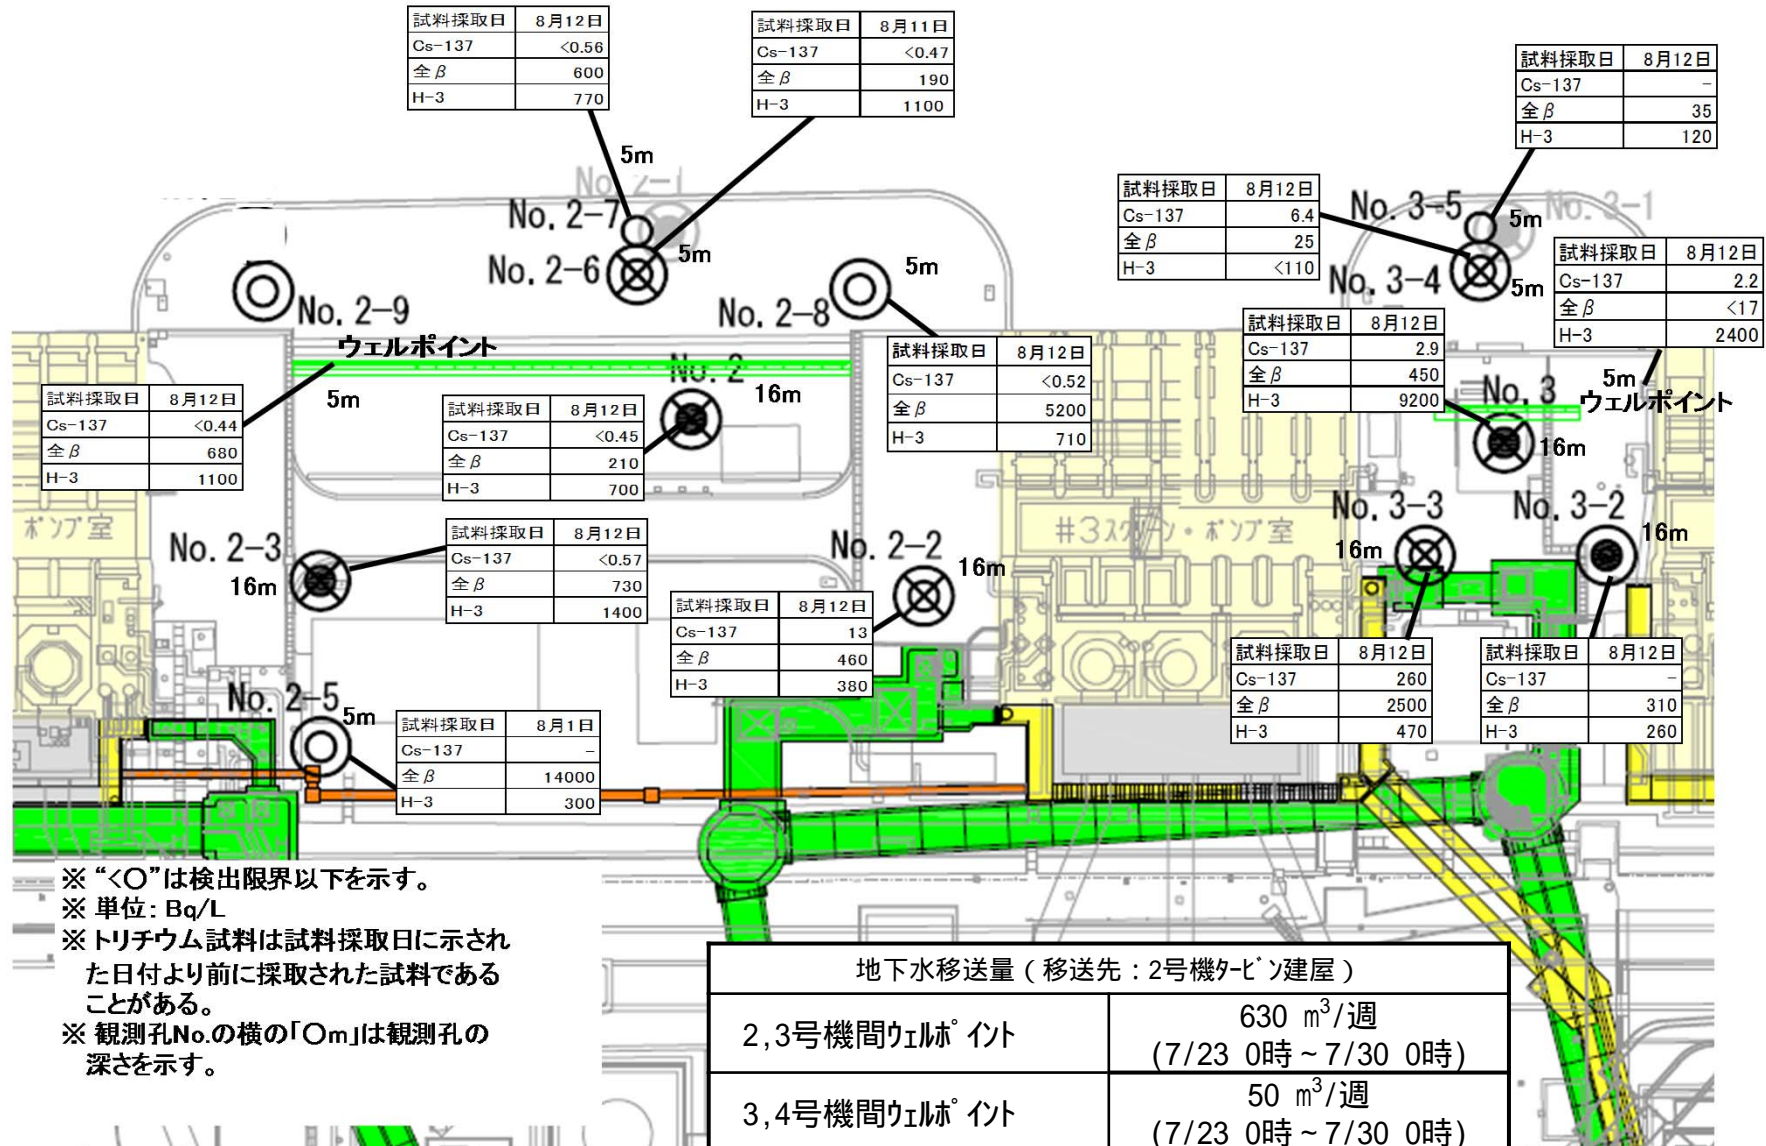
| 試料採取日 | 8月12日 |
|---|---|
| Cs-137 | <0.56 |
| 全β | 600 |
| H-3 | 770 |

| 試料採取日 | 8月11日 |
|---|---|
| Cs-137 | <0.47 |
| 全β | 190 |
| H-3 | 1100 |

| 試料採取日 | 8月12日 |
|---|---|
| Cs-137 | - |
| 全β | 35 |
| H-3 | 120 |

5m

No. 2-1

No. 2-7

No. 2-6

5m

| 試料採取日 | 8月12日 |
|---|---|
| Cs-137 | 6.4 |
| 全β | 25 |
| H-3 | <110 |

No. 3-5

5m

No. 3-1

| 試料採取日 | 8月12日 |
|---|---|
| Cs-137 | 2.2 |
| 全β | <17 |
| H-3 | 2400 |

No. 3-4

5m

No. 2-9

5m

No. 2-8

ウェルポイント

| 試料採取日 | 8月12日 |
|---|---|
| Cs-137 | 2.9 |
| 全β | 450 |
| H-3 | 9200 |

| 試料採取日 | 8月12日 |
|---|---|
| Cs-137 | <0.52 |
| 全β | 5200 |
| H-3 | 710 |

No. 2

16m

5m

| 試料採取日 | 8月12日 |
|---|---|
| Cs-137 | <0.44 |
| 全β | 680 |
| H-3 | 1100 |

| 試料採取日 | 8月12日 |
|---|---|
| Cs-137 | <0.45 |
| 全β | 210 |
| H-3 | 700 |

5m

No. 3

ウェルポイント

16m

ポンプ室

#3スクリーン・ポンプ室

No. 3-3

No. 3-2

16m

16m

No. 2-3

16m

| 試料採取日 | 8月12日 |
|---|---|
| Cs-137 | <0.57 |
| 全β | 730 |
| H-3 | 1400 |

No. 2-2

16m

| 試料採取日 | 8月12日 |
|---|---|
| Cs-137 | 13 |
| 全β | 460 |
| H-3 | 380 |

| 試料採取日 | 8月12日 |
|---|---|
| Cs-137 | 260 |
| 全β | 2500 |
| H-3 | 470 |

| 試料採取日 | 8月12日 |
|---|---|
| Cs-137 | - |
| 全β | 310 |
| H-3 | 260 |

No. 2-5

5m

| 試料採取日 | 8月1日 |
|---|---|
| Cs-137 | - |
| 全β | 14000 |
| H-3 | 300 |

※“<○”は検出限界以下を示す。
※ 単位：Bq/L
※トリチウム試料は試料採取日に示された日付より前に採取された試料であることがある。
※ 観測孔No.の横の「○m」は観測孔の深さを示す。

| 地下水移送量（移送先：2号機タービン建屋） | |
|---|---|
| 2,3号機間ウェルポイント | 630 m$^3$/週 (7/23 0時～7/30 0時) |
| 3,4号機間ウェルポイント | 50 m$^3$/週 (7/23 0時～7/30 0時) |